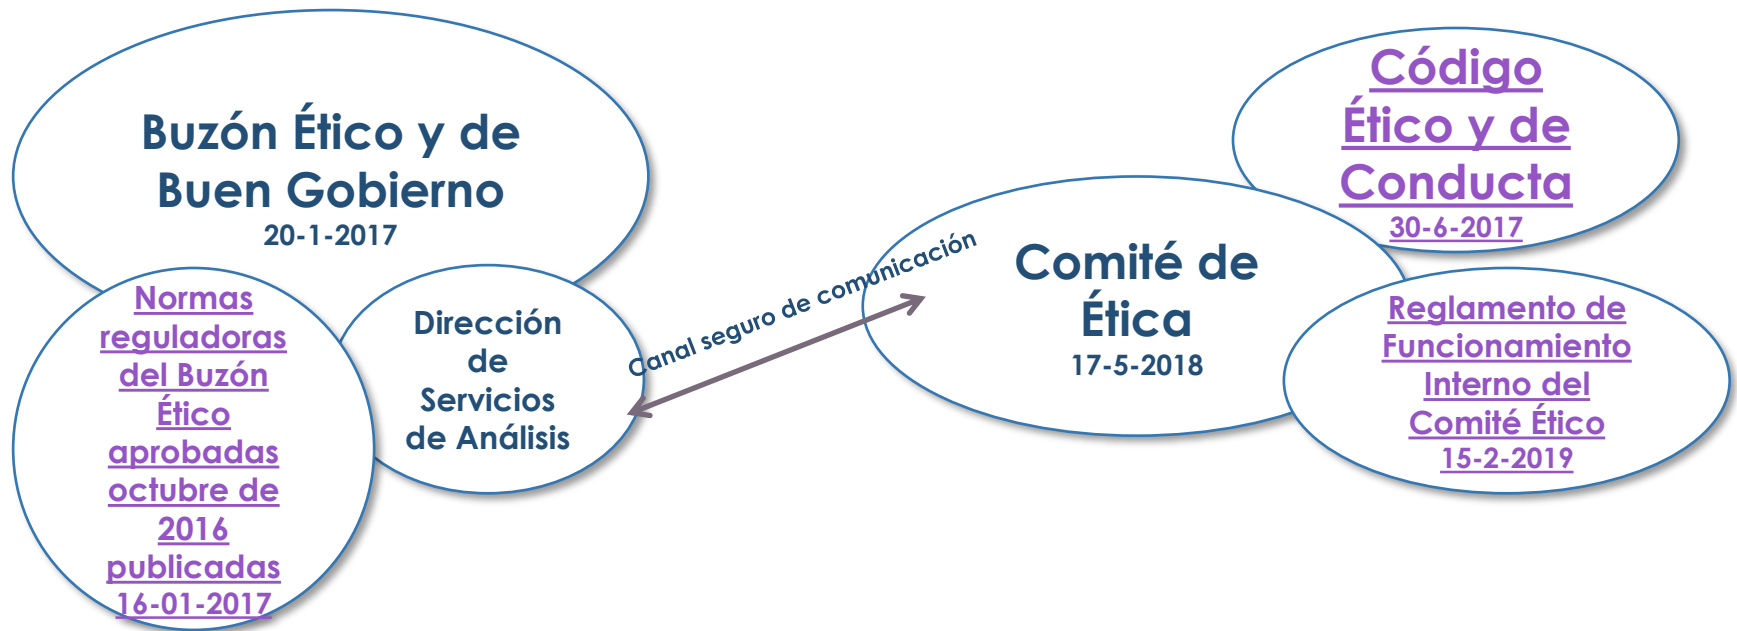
Buzón Ético y de Buen Gobierno
20-1-2017

Normas reguladoras del Buzón Ético aprobadas octubre de 2016 publicadas 16-01-2017

Dirección de Servicios de Análisis

Canal seguro de comunicación

Comité de Ética
17-5-2018

Código Ético y de Conducta
30-6-2017

Reglamento de Funcionamiento Interno del Comité Ético
15-2-2019